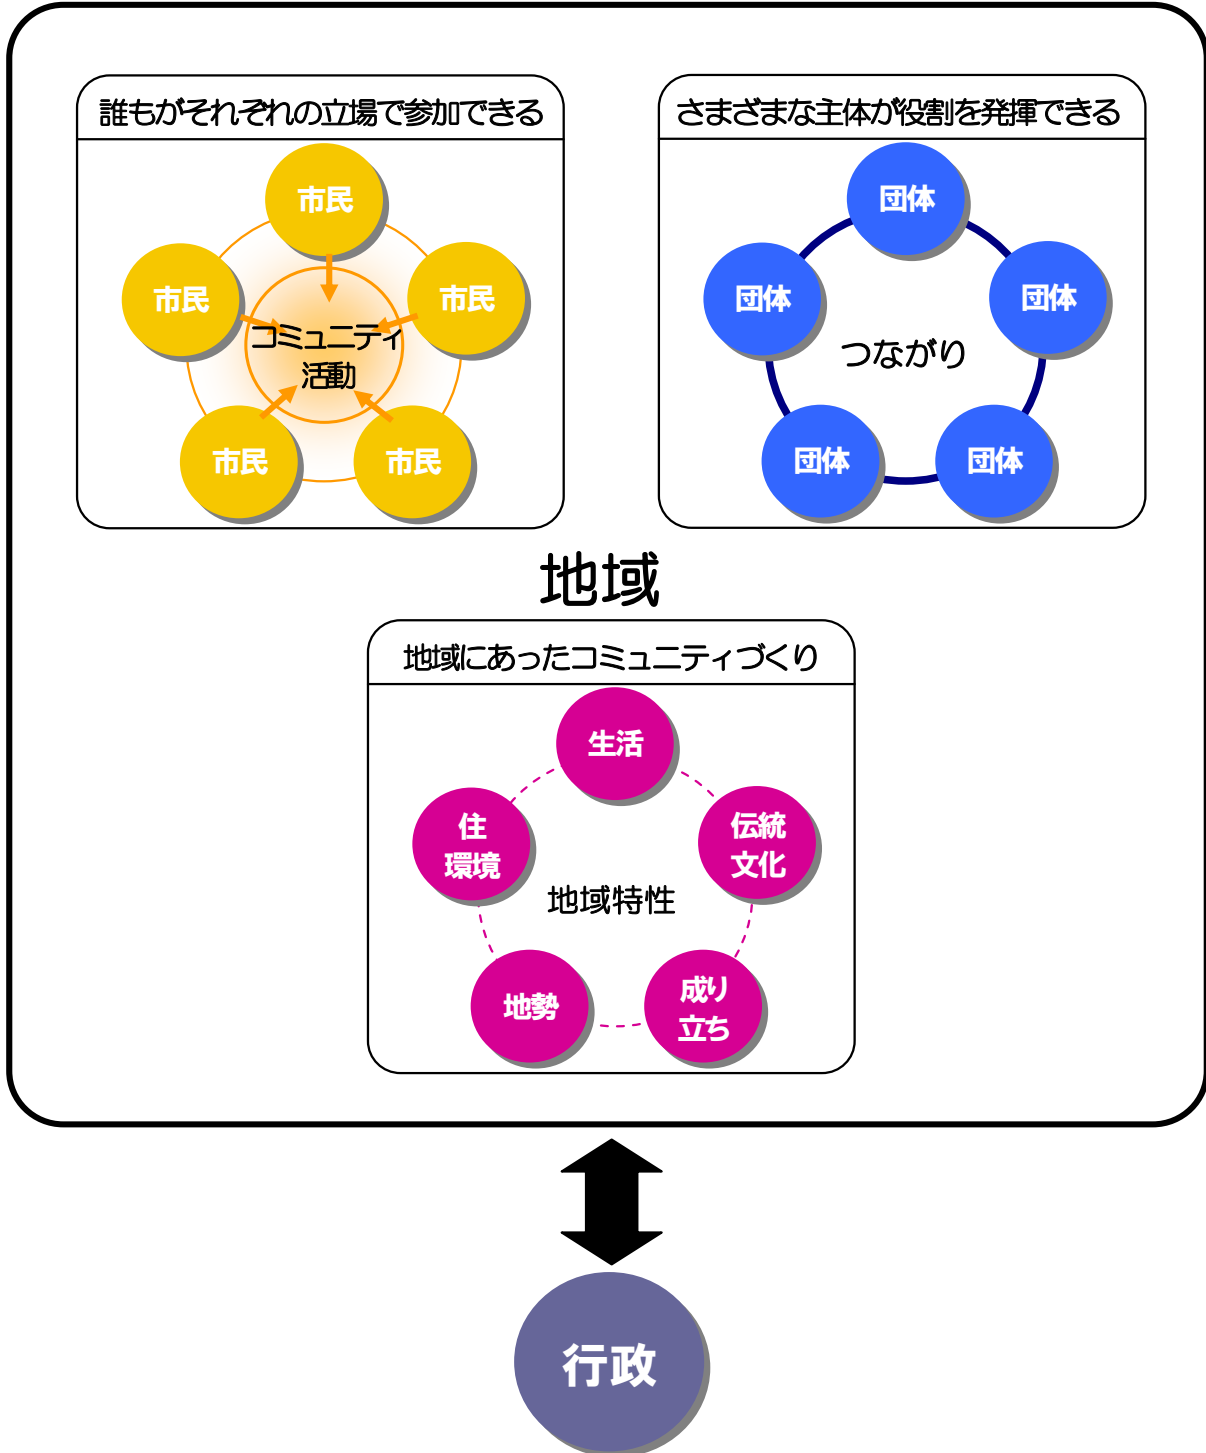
誰もがそれぞれの立場で参加できる

市民

市民

市民

コミュニティ活動

市民

市民

さまざまな主体が役割を発揮できる

団体

団体

団体

つながり

団体

団体

地域

地域にあったコミュニティづくり

生活

住環境

伝統文化

地域特性

地勢

成り立ち

行政